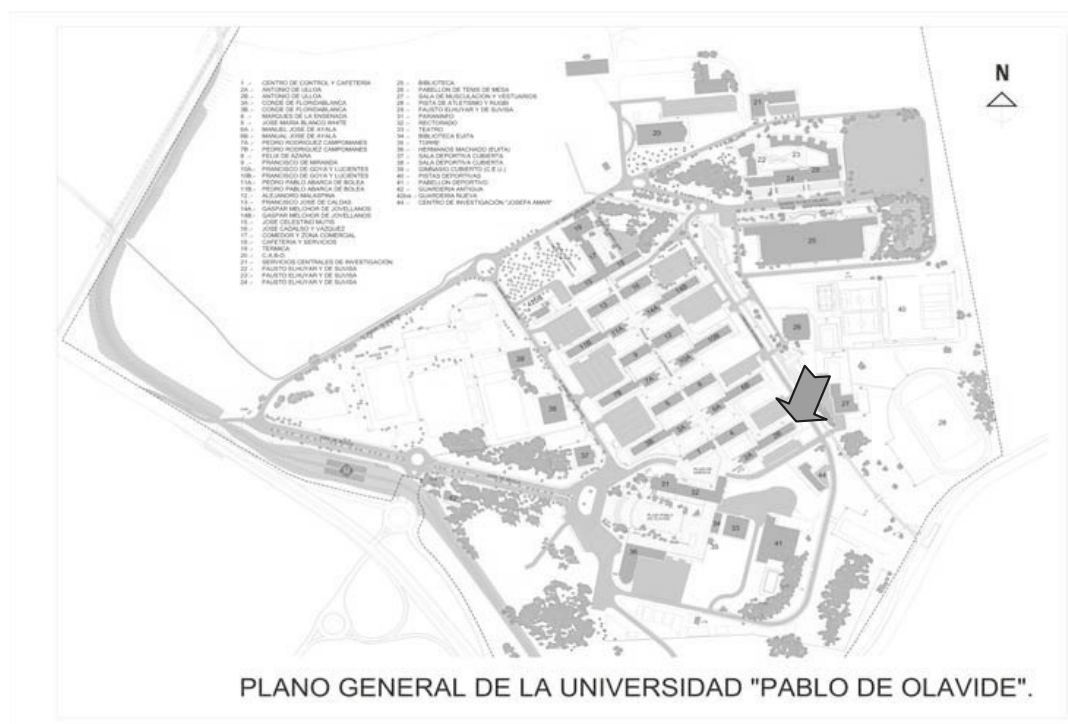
N

1 - CENTRO DE CONTROL Y CAFETERIA
2A - ANTONIO DE ULLOA
2B - ANTONIO DE ULLOA
3A - CONDE DE FLORIDABLANCA
3B - CONDE DE FLORIDABLANCA
4 - MARQUES DE LA ENSENADA
5 - JOSE MARIA BLANCO WHITE
6A - MANUEL JOSE DE AYALA
6B - MANUEL JOSE DE AYALA
7A - PEDRO RODRIGUEZ CAMPOMANES
7B - PEDRO RODRIGUEZ CAMPOMANES
8 - FELIX DE AZARA
9 - FRANCISCO DE MIRANDA
10A - FRANCISCO DE GOYA Y LUCIENTES
10B - FRANCISCO DE GOYA Y LUCIENTES
11A - PEDRO PABLO ABARCA DE BOLEA
11B - PEDRO PABLO ABARCA DE BOLEA
12 - ALEJANDRO MALASPINA
13 - FRANCISCO JOSE DE CALDAS
14A - GASPAR MELCHOR DE JOVELLANOS
14B - GASPAR MELCHOR DE JOVELLANOS
15 - JOSE CELESTINO MUTIS
16 - JOSE CADALSO Y VAZQUEZ
17 - COMEDOR Y ZONA COMERCIAL
18 - CAFETERIA Y SERVICIOS
19 - TERMICA
20 - C.A.B.D.
21 - SERVICIOS CENTRALES DE INVESTIGACION
22 - FAUSTO ELHUYAR Y DE SUVISA
23 - FAUSTO ELHUYAR Y DE SUVISA
24 - FAUSTO ELHUYAR Y DE SUVISA

25 - BIBLIOTECA
26 - PABELLON DE TENIS DE MESA
27 - SALA DE MUSCULACION Y VESTUARIOS
28 - PISTA DE ATLETISMO Y RUGBI
29 - FAUSTO ELHUYAR Y DE SUVISA
31 - PARANINFO
32 - RECTORADO
33 - TEATRO
34 - BIBLIOTECA EUITA
35 - TORRE
36 - HERMANOS MACHADO (EUITA)
37 - SALA DEPORTIVA CUBIERTA
38 - SALA DEPORTIVA CUBIERTA
39 - GIMNASIO CUBIERTO (C.E.U.)
40 - PISTAS DEPORTIVAS
41 - PABELLON DEPORTIVO
42 - GUARDERIA ANTIGUA
42bis - GUARDERIA NUEVA
44 - CENTRO DE INVESTIGACION "JOSEFA AMAR"

PLANO GENERAL DE LA UNIVERSIDAD "PABLO DE OLAVIDE".